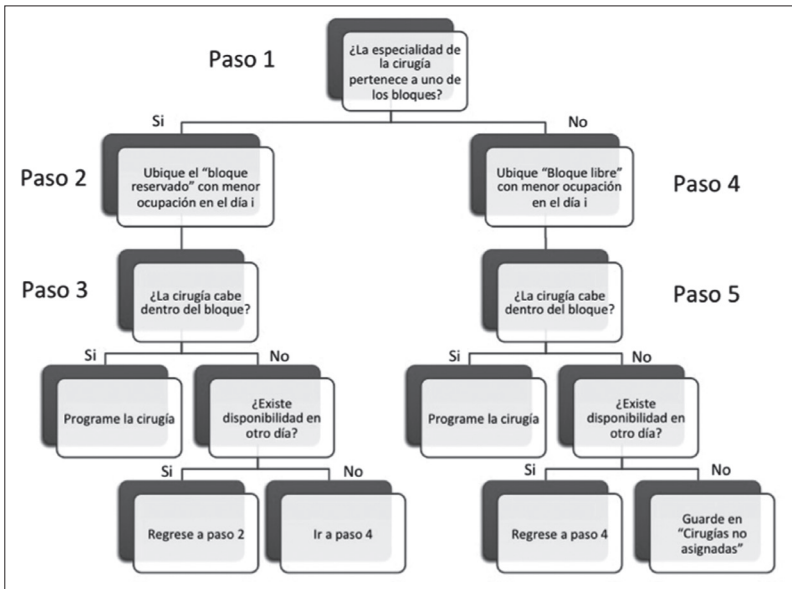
Paso 1

¿La especialidad de la cirugía pertenece a uno de los bloques?

Si

No

Paso 2

Ubique el "bloque reservado" con menor ocupación en el día i

Ubique "Bloque libre" con menor ocupación en el día i

Paso 4

Paso 3

¿La cirugía cabe dentro del bloque?

¿La cirugía cabe dentro del bloque?

Paso 5

Si

No

Si

No

Programe la cirugía

¿Existe disponibilidad en otro día?

Programe la cirugía

¿Existe disponibilidad en otro día?

Si

No

Si

No

Regrese a paso 2

Ir a paso 4

Regrese a paso 4

Guarde en "Cirugías no asignadas"